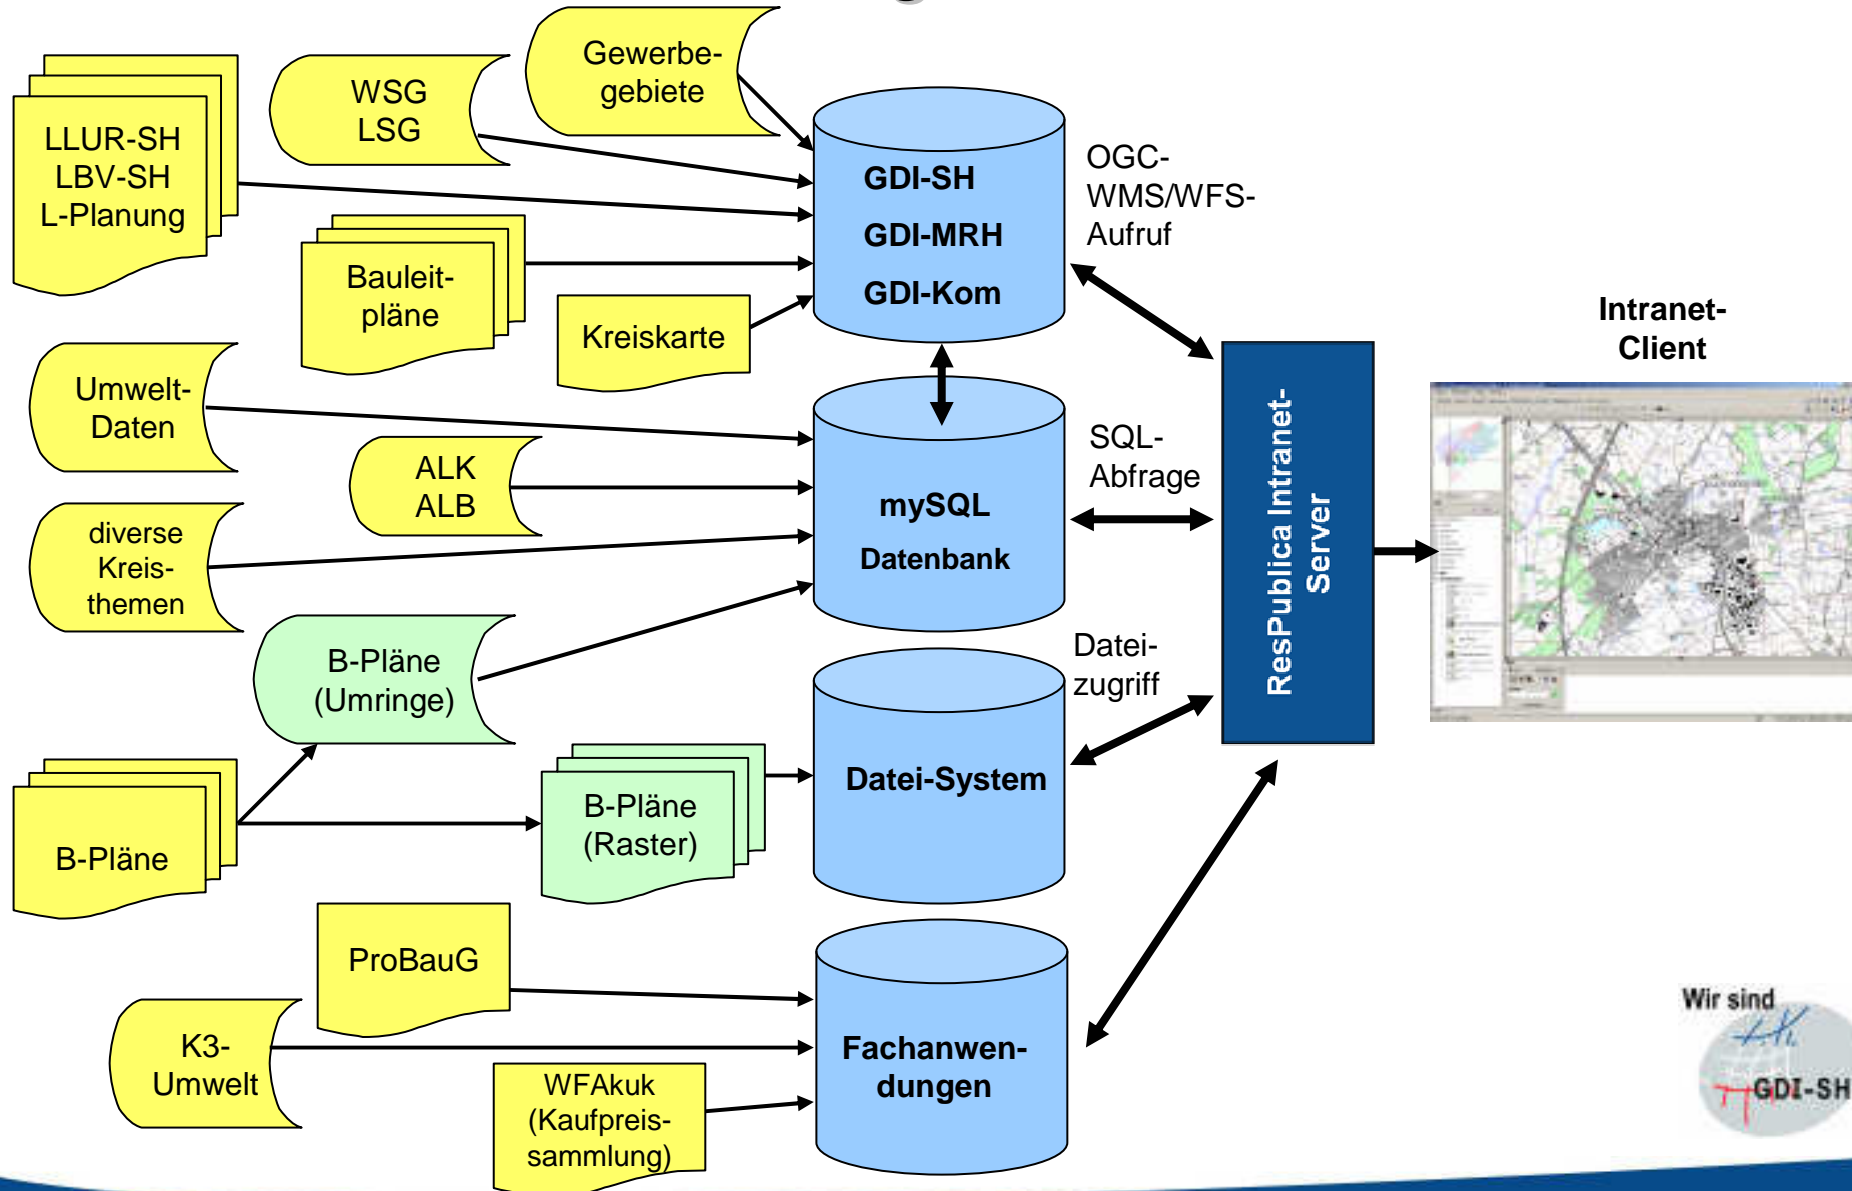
LLUR-SH
LBV-SH
L-Planung

WSG
LSG

Gewerbegebiete

GDI-SH
GDI-MRH
GDI-Kom

OGC-WMS/WFS-Aufruf

Bauleitpläne

Kreiskarte

Umwelt-Daten

ALK
ALB

diverse Kreisthemen

mySQL
Datenbank

SQL-Abfrage

ResPublica Intranet-Server

Intranet-Client

B-Pläne (Umringe)

Datei-zugriff

B-Pläne

B-Pläne (Raster)

Datei-System

ProBauG

K3-Umwelt

WFAkuk (Kaufpreissammlung)

Fachanwendungen

Wir sind
GDI-SH